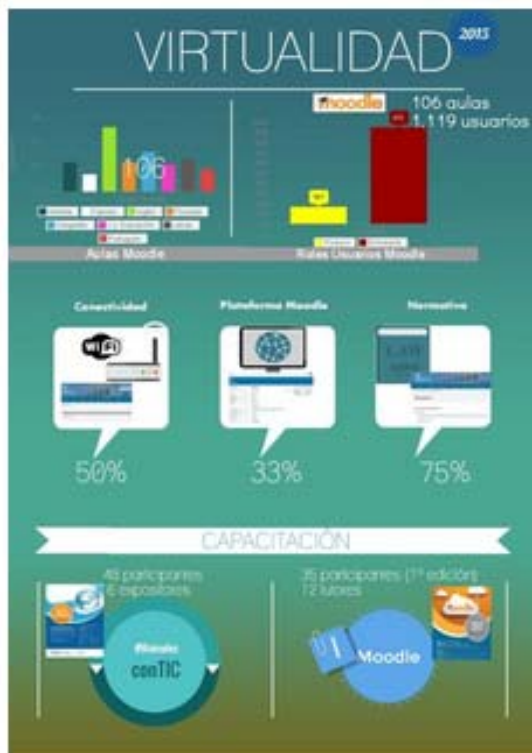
VIRTUALIDAD 2015

106

Aulas Moodle

moodle 106 aulas 1.119 usuarios

Roles Usuarios Moodle

Conectividad

Plataforma Moodle

Normativa

50%

33%

75%

CAPACITACIÓN

48 participantes 6 expositores

#Manejo conTIC

35 participantes (1ª edición) 12 tutores

Moodle